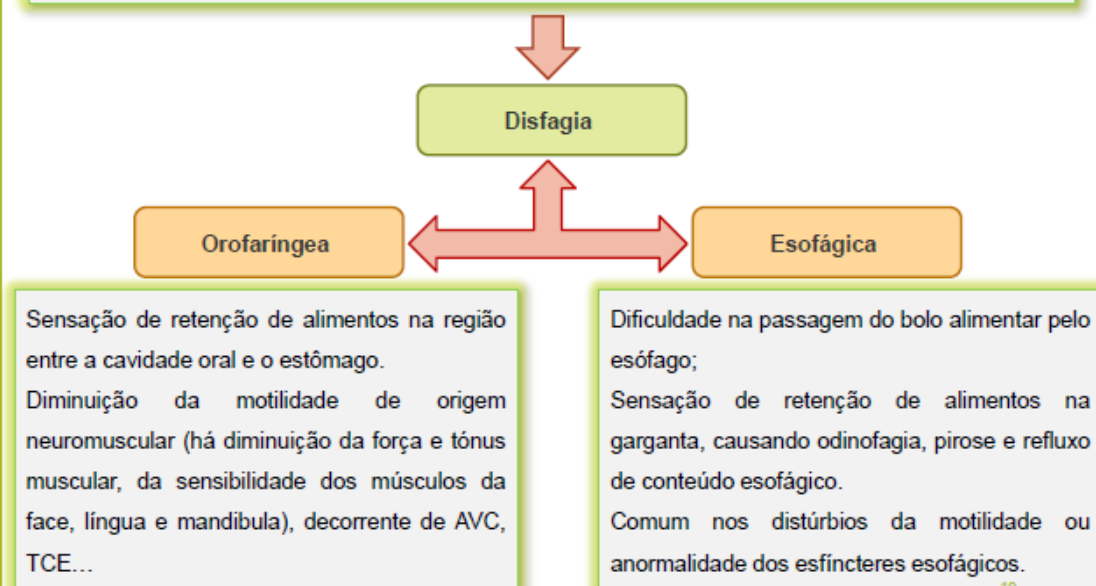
Disfagia

Orofaríngea

Esofágica

Sensação de retenção de alimentos na região entre a cavidade oral e o estômago.
Diminuição da motilidade de origem neuromuscular (há diminuição da força e tónus muscular, da sensibilidade dos músculos da face, língua e mandibula), decorrente de AVC, TCE...

Dificuldade na passagem do bolo alimentar pelo esófago;
Sensação de retenção de alimentos na garganta, causando odinofagia, pirose e refluxo de conteúdo esofágico.
Comum nos distúrbios da motilidade ou anormalidade dos esfíncteres esofágicos.